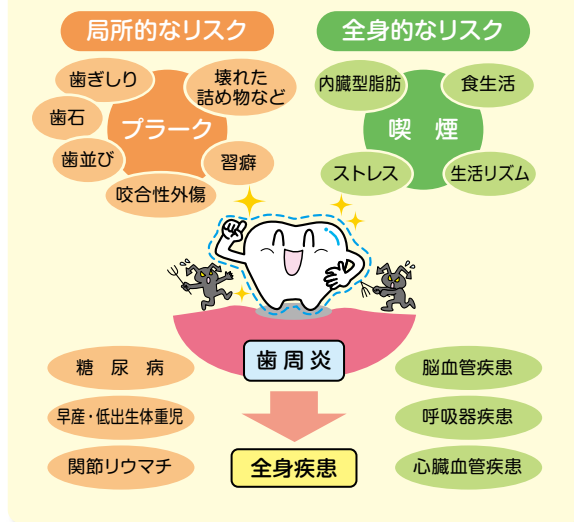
局所的なリスク

歯ぎしり

壊れた詰め物など

歯石

プラーク

歯並び

習癖

咬合性外傷

全身的なリスク

内臓型脂肪

食生活

喫煙

ストレス

生活リズム

歯周炎

糖尿病

早産・低出生体重児

関節リウマチ

全身疾患

脳血管疾患

呼吸器疾患

心臓血管疾患